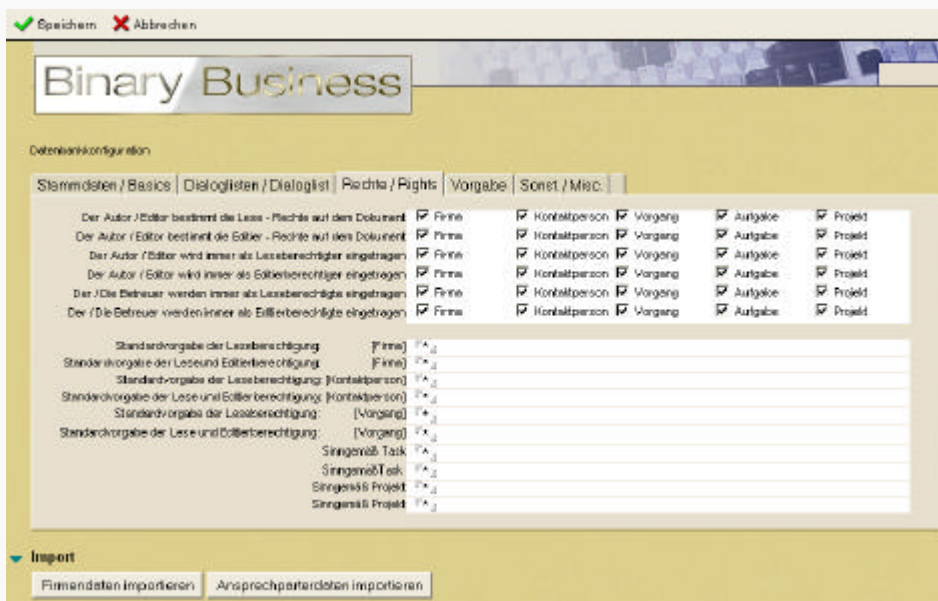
Speichern Abbrechen

Binary Business

Datenbankkonfiguration

Stammdaten / Basics | Dialoglisten / Dialoglist | Rechte / Rights | Vorgabe | Sonst / Misc.

| | | | | | |
|---|---|---|---|---|---|
| Der Autor / Editor bestimmt die Lese - Rechte auf dem Dokument | Firma | Kontaktperson | Vorgang | Aufgabe | Projekt |
| Der Autor / Editor bestimmt die Editier - Rechte auf dem Dokument | Firma | Kontaktperson | Vorgang | Aufgabe | Projekt |
| Der Autor / Editor wird immer als Leseberechtigter eingetragen | Firma | Kontaktperson | Vorgang | Aufgabe | Projekt |
| Der Autor / Editor wird immer als Editierberechtigter eingetragen | Firma | Kontaktperson | Vorgang | Aufgabe | Projekt |
| Der / Die Betreuer werden immer als Leseberechtigte eingetragen | Firma | Kontaktperson | Vorgang | Aufgabe | Projekt |
| Der / Die Betreuer werden immer als Editierberechtigte eingetragen | Firma | Kontaktperson | Vorgang | Aufgabe | Projekt |

Standardvorgabe der Leseberechtigung: [Firma] 「*」
Standardvorgabe der Leseund Editierberechtigung: [Firma] 「*」
Standardvorgabe der Leseberechtigung: [Kontaktperson] 「*」
Standardvorgabe der Lese und Editierberechtigung: [Kontaktperson] 「*」
Standardvorgabe der Leseberechtigung: [Vorgang] 「*」
Standardvorgabe der Lese und Editierberechtigung: [Vorgang] 「*」
Sinngemäß Task 「*」
SinngemäßTask 「*」
Sinngemäß Projekt 「*」
Sinngemäß Projekt 「*」

Import

Firmendaten importieren | Ansprechpartnerdaten importieren